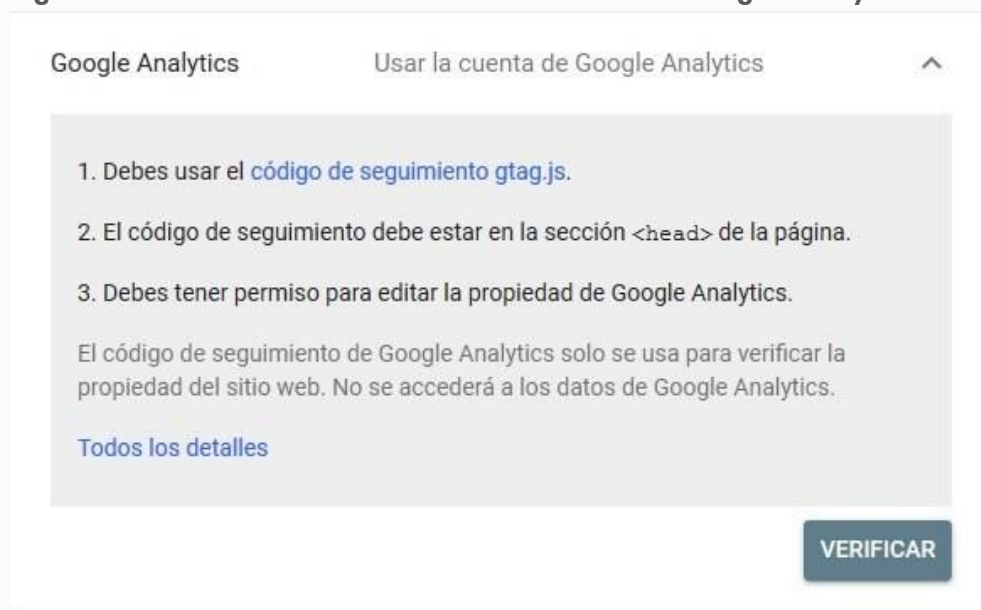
Google Analytics Usar la cuenta de Google Analytics

1. Debes usar el código de seguimiento gtag.js.

2. El código de seguimiento debe estar en la sección <head> de la página.

3. Debes tener permiso para editar la propiedad de Google Analytics.

El código de seguimiento de Google Analytics solo se usa para verificar la propiedad del sitio web. No se accederá a los datos de Google Analytics.

Todos los detalles

VERIFICAR